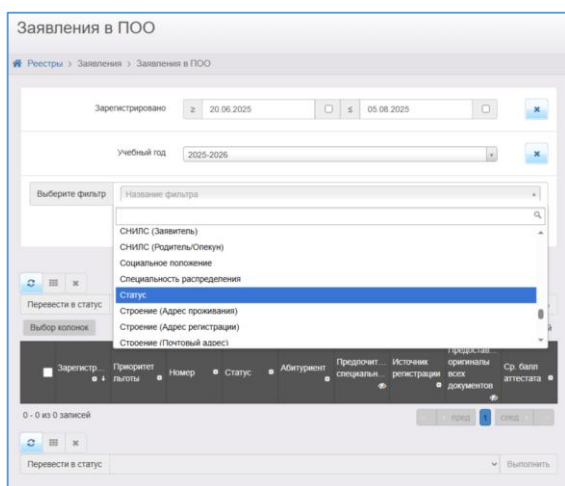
Заявления в ПОО

Реестры > Заявления > Заявления в ПОО

Зарегистрировано ≥ 20.06.2025 ≤ 05.08.2025

Учебный год 2025-2026

Выберите фильтр Название фильтра

СНИЛС (Заявитель)
СНИЛС (Родитель/Опекун)
Социальное положение
Специальность распределения
Статус
Строение (Адрес проживания)
Строение (Адрес регистрации)
Строение (Почтовый адрес)

Перевести в статус

Выбор колонок

| Зарегистр... | Приоритет льготы | Номер | Статус | Абитуриент | Предпочит... специальн... | Источник регистрации | Предоста... оригиналы всех документов | Ср. балл аттестата |
|---|---|---|---|---|---|---|---|---|

0 - 0 из 0 записей

пред 1 след

Перевести в статус

Выполнить